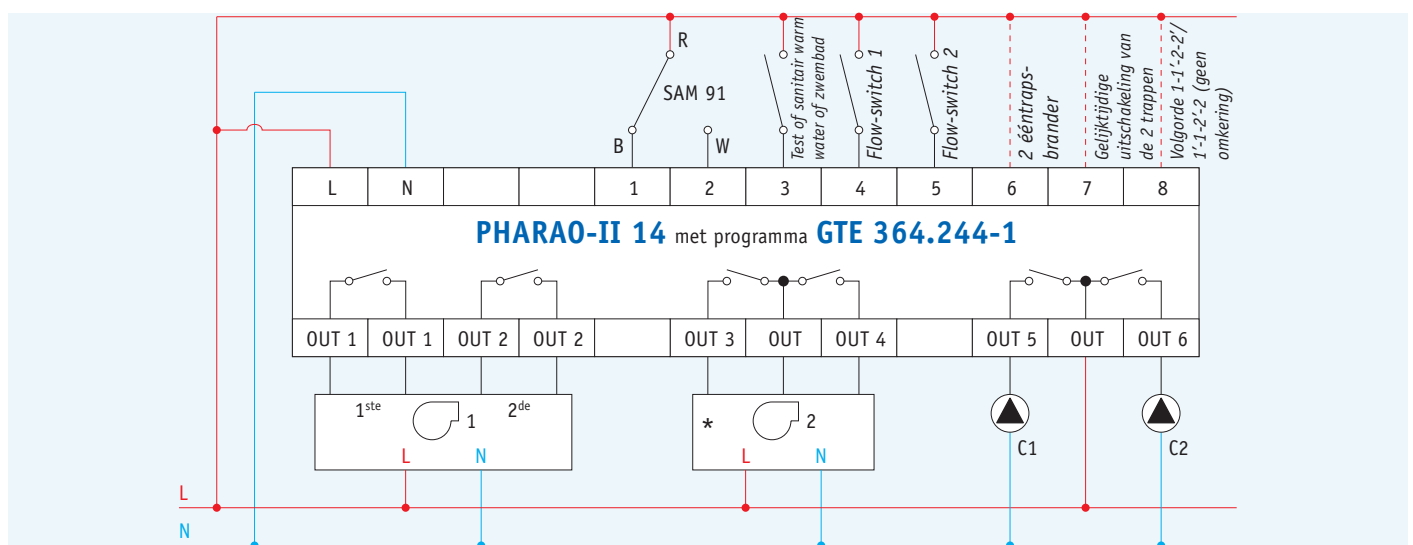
R

SAM 91

B

W

Test of sanitair warm water of zwembad

Flow-switch 1

Flow-switch 2

2 ééntraps-brander

Gelijktijdige uitschakeling van de 2 trappen

Volgorde 1-1'-2-2'/ 1'-1-2'-2 (geen omkering)

| L | N | | | 1 | 2 | 3 | 4 | 5 | 6 | 7 | 8 |
|---|---|---|---|---|---|---|---|---|---|---|---|

**PHARAO-II 14** met programma **GTE 364.244-1**

| OUT 1 | OUT 1 | OUT 2 | OUT 2 | | OUT 3 | OUT | OUT 4 | | OUT 5 | OUT | OUT 6 |
|---|---|---|---|---|---|---|---|---|---|---|---|

$1^{ste}$ 1 $2^{de}$

L N

* 2

L N

C1

C2

L

N